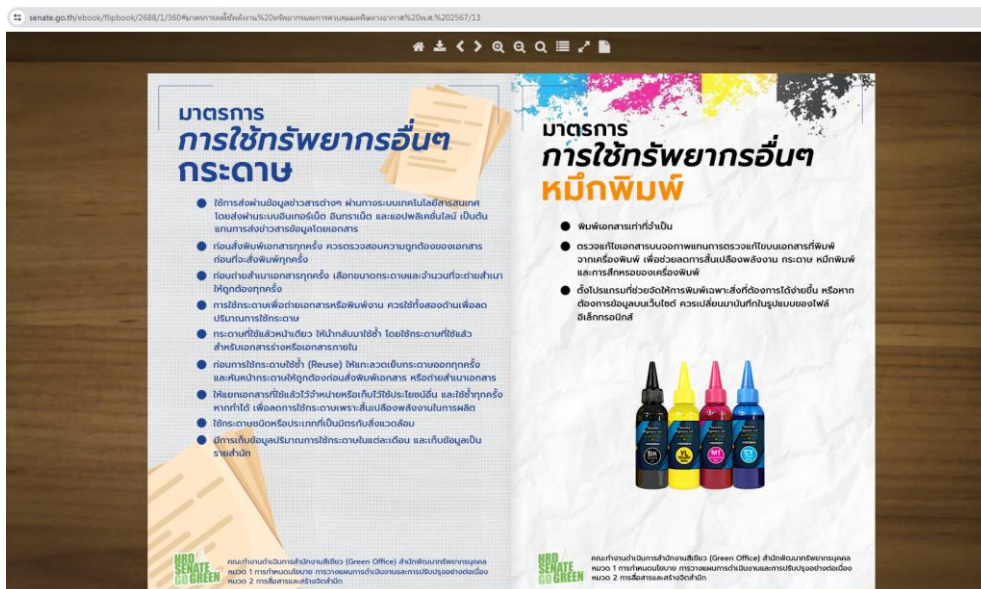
senate.go.th/ebook/flipbook/2688/1/360#มาตรการลดใช้พลังงาน%20ทรัพยากรและการควบคุมมลพิษทางอากาศ%20พ.ศ.%202567/13

มาตรการ
การใช้ทรัพยากรอื่นๆ
กระดาษ

ใช้การส่งผ่านข้อมูลข่าวสารต่างๆ ผ่านทางระบบเทคโนโลยีสารสนเทศ โดยส่งผ่านระบบอินเทอร์เน็ต อินทราเน็ต และแอปพลิเคชันไลน์ เป็นต้น แทนการส่งข่าวสารข้อมูลโดยเอกสาร

ก่อนสั่งพิมพ์เอกสารทุกครั้ง ควรตรวจสอบความถูกต้องของเอกสาร ก่อนที่จะสั่งพิมพ์ทุกครั้ง

ก่อนถ่ายสำเนาเอกสารทุกครั้ง เลือกขนาดกระดาษและจำนวนที่จะถ่ายสำเนาให้ถูกต้องทุกครั้ง

การใช้กระดาษเพื่อถ่ายเอกสารหรือพิมพ์งาน ควรใช้ทั้งสองด้านเพื่อลดปริมาณการใช้กระดาษ

กระดาษที่ใช้แล้วหน้าเดียว ให้นำกลับมาใช้ซ้ำ โดยใช้กระดาษที่ใช้แล้ว สำหรับเอกสารร่างหรือเอกสารภายใน

ก่อนการใช้กระดาษใช้ซ้ำ (Reuse) ให้แกะลวดเย็บกระดาษออกทุกครั้ง และหันหน้ากระดาษให้ถูกต้องก่อนสั่งพิมพ์เอกสาร หรือถ่ายสำเนาเอกสาร

ให้แยกเอกสารที่ใช้แล้วไว้จำหน่ายหรือเก็บไว้ใช้ประโยชน์อื่น และใช้ซ้ำทุกครั้งหากทำได้ เพื่อลดการใช้กระดาษเพราะสิ้นเปลืองพลังงานในการผลิต

ใช้กระดาษชนิดหรือประเภทที่เป็นมิตรกับสิ่งแวดล้อม

มีการเก็บข้อมูลปริมาณการใช้กระดาษในแต่ละเดือน และเก็บข้อมูลเป็นรายสำนัก

HRD SENATE GO GREEN
คณะทำงานดำเนินการสำนักงานสีเขียว (Green Office) สำนักพัฒนาทรัพยากรบุคคล หมวด 1 การกำหนดนโยบาย ทรวจแผนการดำเนินงานและการปรับปรุงอย่างต่อเนื่อง หมวด 2 การสื่อสารและสร้างจิตสำนึก

มาตรการ
การใช้ทรัพยากรอื่นๆ
หมึกพิมพ์

พิมพ์เอกสารเท่าที่จำเป็น

ตรวจแก้ไขเอกสารบนจอภาพแทนการตรวจแก้ไขบนเอกสารที่พิมพ์จากเครื่องพิมพ์ เพื่อช่วยลดการสิ้นเปลืองพลังงาน กระดาษ หมึกพิมพ์ และการสึกหรอของเครื่องพิมพ์

ตั้งโปรแกรมที่ช่วยจัดให้การพิมพ์เฉพาะสิ่งที่ต้องการได้ง่ายขึ้น หรือหากต้องการข้อมูลบนเว็บไซต์ ควรเปลี่ยนมาบันทึกในรูปแบบของไฟล์อิเล็กทรอนิกส์

BK YL MT CY

HRD SENATE GO GREEN
คณะทำงานดำเนินการสำนักงานสีเขียว (Green Office) สำนักพัฒนาทรัพยากรบุคคล หมวด 1 การกำหนดนโยบาย ทรวจแผนการดำเนินงานและการปรับปรุงอย่างต่อเนื่อง หมวด 2 การสื่อสารและสร้างจิตสำนึก